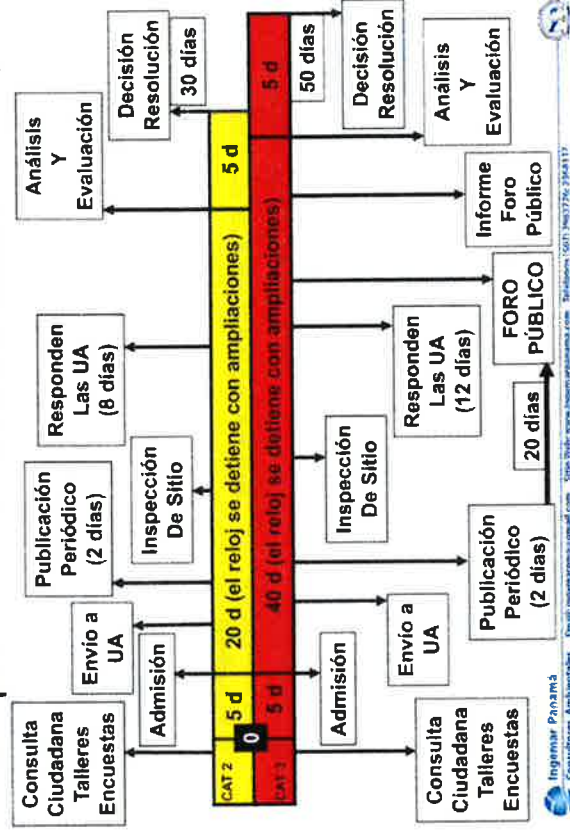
Consulta Ciudadana Talleres Encuestas

Admisión

Envío a UA

Publicación Periódico (2 días)

Inspección De Sitio

Responden Las UA (8 días)

Análisis Y Evaluación

Decisión Resolución

30 días

CAT 2

5 d

20 d (el reloj se detiene con ampliaciones)

5 d

0

CAT 3

5 d

40 d (el reloj se detiene con ampliaciones)

5 d

50 días

Decisión Resolución

Análisis Y Evaluación

Informe Foro Público

FORO PÚBLICO

Responden Las UA (12 días)

20 días

Inspección De Sitio

Publicación Periódico (2 días)

Envío a UA

Admisión

Consulta Ciudadana Talleres Encuestas

Ingemar Panamá

Consultores Ambientales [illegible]